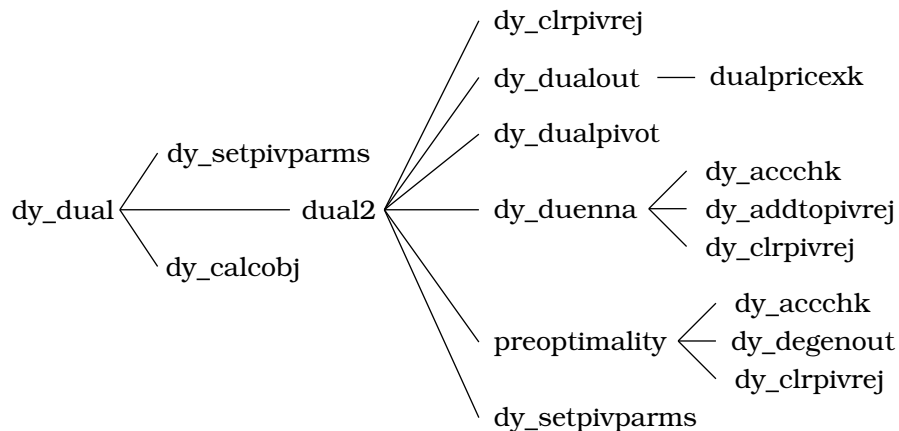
dy_dual
dy_setpivparms
dual2
dy_calcobj
dy_clrpivrej
dy_dualout
dualpricexk
dy_dualpivot
dy_duenna
dy_accchk
dy_addtopivrej
dy_clrpivrej
preoptimality
dy_accchk
dy_degenout
dy_clrpivrej
dy_setpivparms